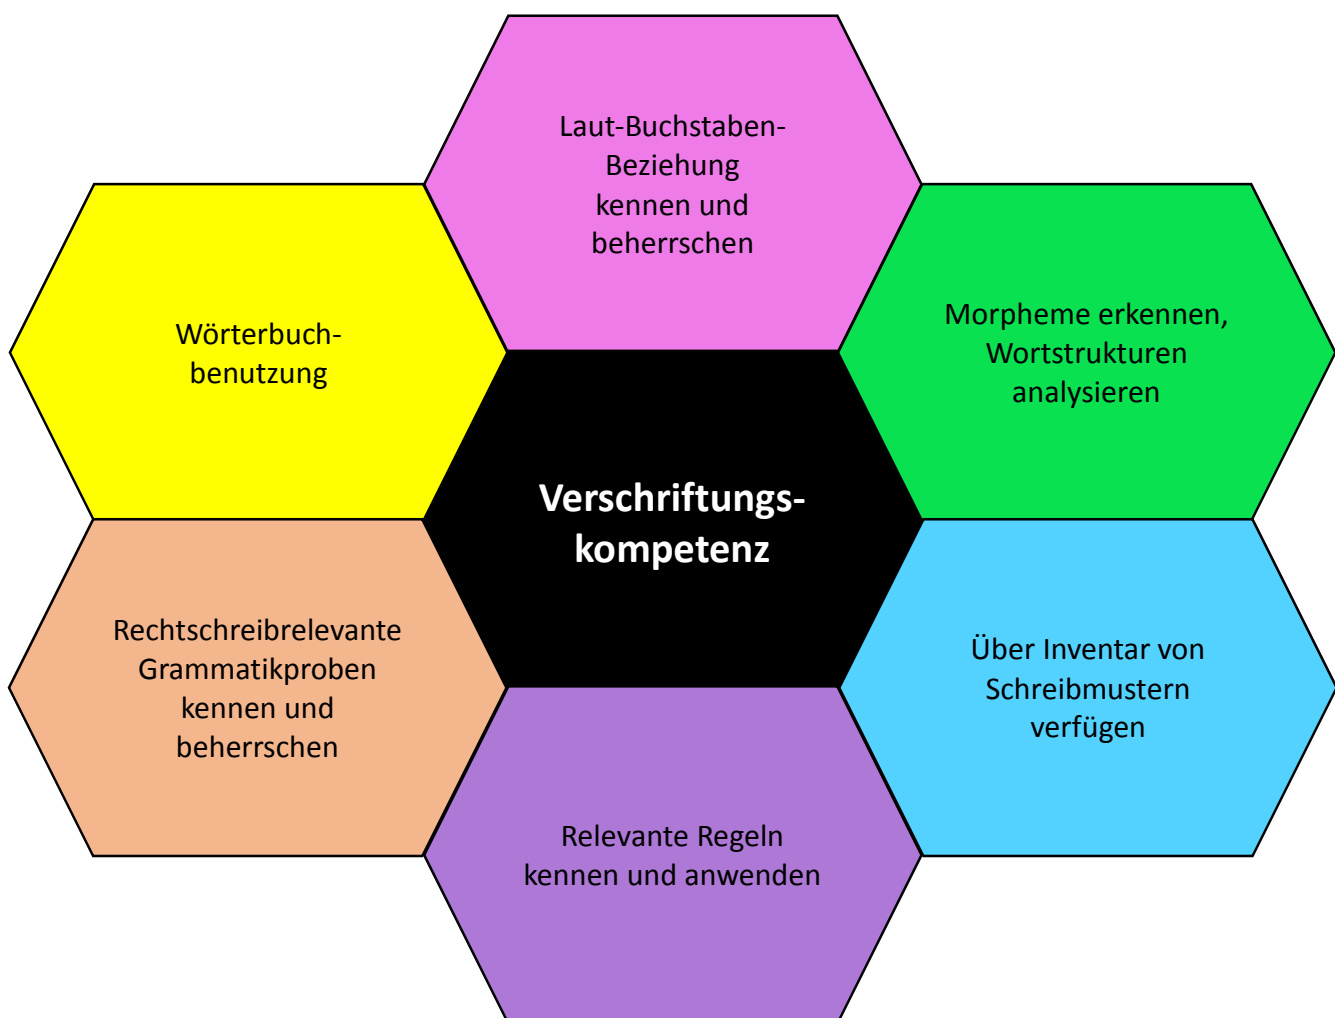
Laut-Buchstaben-Beziehung kennen und beherrschen

Wörterbuch-benutzung

Morpheme erkennen, Wortstrukturen analysieren

Verschriftungs-kompetenz

Rechtschreibrelevante Grammatikproben kennen und beherrschen

Über Inventar von Schreibmustern verfügen

Relevante Regeln kennen und anwenden